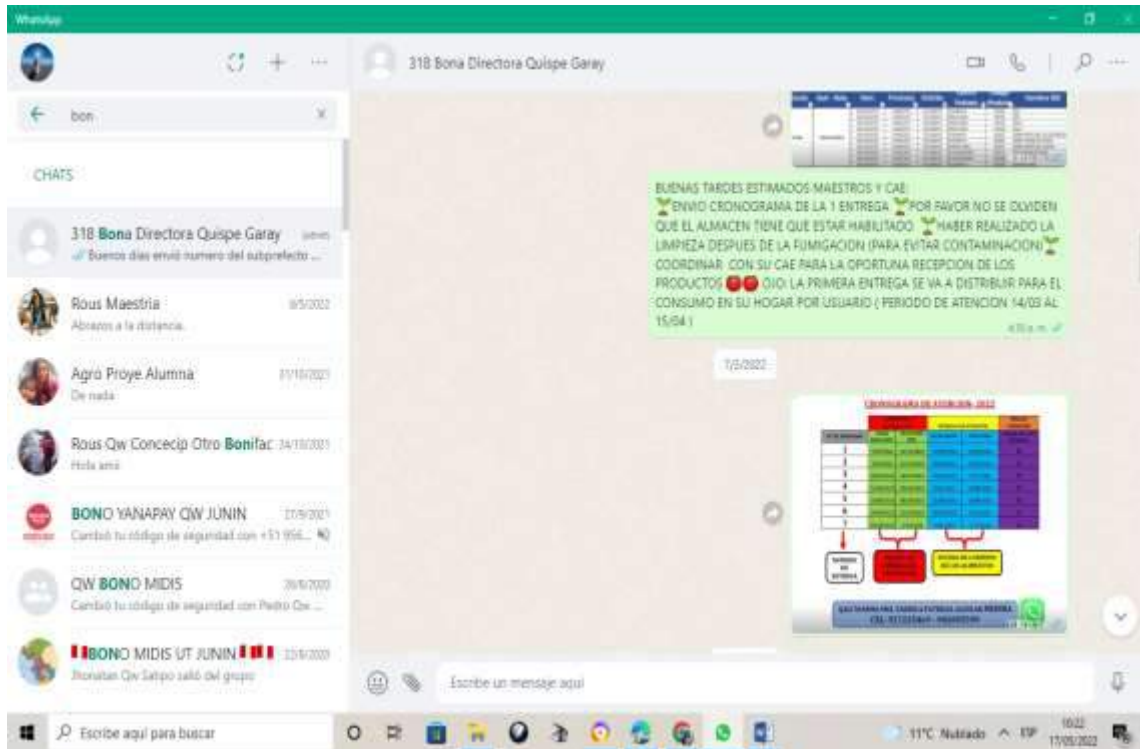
WhatsApp

bon

CHATS

318 Bona Directora Quispe Garay
Buenos días envió numero del subprefecto ...

Rous Maestria 8/5/2022
Abrazos a la distancia.

Agro Proye Alumna 31/10/2021
De nada

Rous Qw Concecip Otro Bonifac 24/10/2021
Hola ami

BONO YANAPAY QW JUNIN 27/9/2021
Cambió tu código de seguridad con +51 956...

QW BONO MIDIS 26/6/2020
Cambió tu código de seguridad con Pedro Qw ...

BONO MIDIS UT JUNIN 22/6/2020
Jhonatan Qw Satipo salió del grupo

318 Bona Directora Quispe Garay

BUENAS TARDES ESTIMADOS MAESTROS Y CAE: ENVIO CRONOGRAMA DE LA 1 ENTREGA POR FAVOR NO SE OLVIDEN QUE EL ALMACEN TIENE QUE ESTAR HABILITADO HABER REALIZADO LA LIMPIEZA DESPUES DE LA FUMIGACION (PARA EVITAR CONTAMINACION) COORDINAR CON SU CAE PARA LA OPORTUNA RECEPCION DE LOS PRODUCTOS OJO: LA PRIMERA ENTREGA SE VA A DISTRIBUIR PARA EL CONSUMO EN SU HOGAR POR USUARIO ( PERIODO DE ATENCION 14/03 AL 15/04 )

7/3/2022

CRONOGRAMA DE ATENCION 2022

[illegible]

Escribe un mensaje aquí

Escribe aquí para buscar

11°C Nublado ESP 10:22 17/05/2022